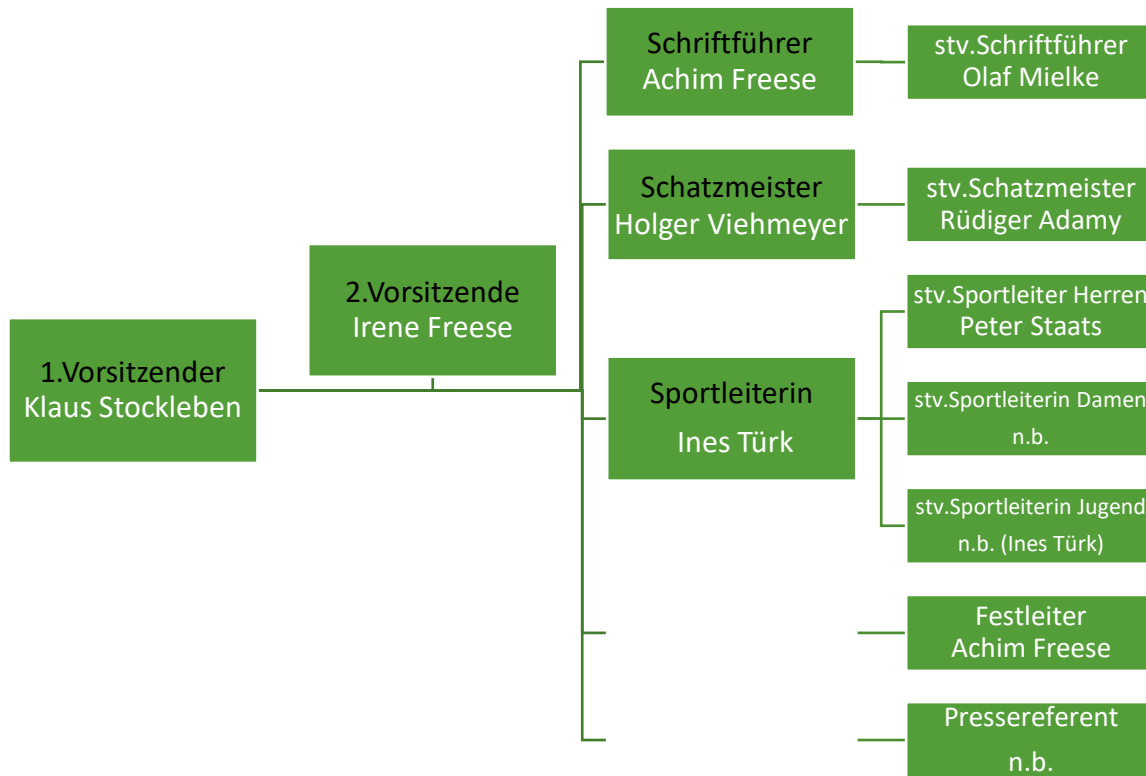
1.Vorsitzender
Klaus Stockleben

2.Vorsitzende
Irene Freese

Schriftführer
Achim Freese

stv.Schriftführer
Olaf Mielke

Schatzmeister
Holger Viehmeyer

stv.Schatzmeister
Rüdiger Adamy

Sportleiterin
Ines Türk

stv.Sportleiter Herren
Peter Staats

stv.Sportleiterin Damen
n.b.

stv.Sportleiterin Jugend
n.b. (Ines Türk)

Festleiter
Achim Freese

Pressereferent
n.b.